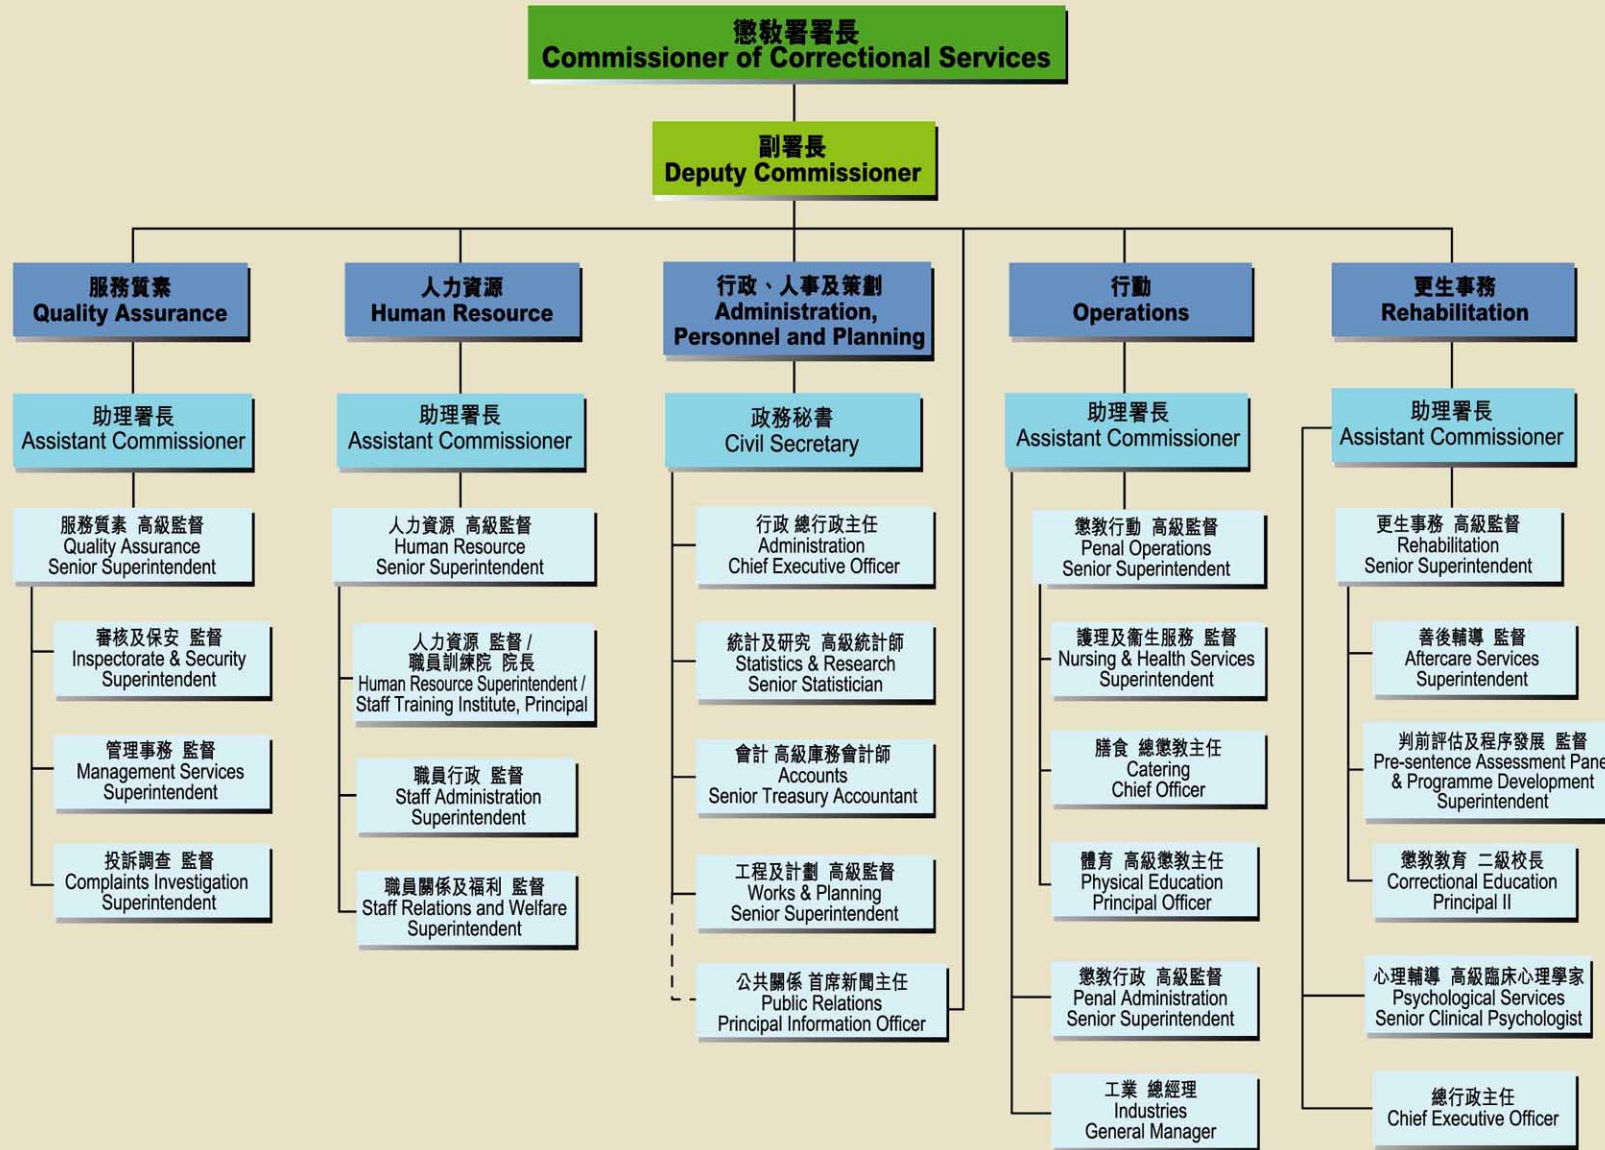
懲教署署長
Commissioner of Correctional Services

副署長
Deputy Commissioner

服務質素
Quality Assurance

人力資源
Human Resource

行政、人事及策劃
Administration, Personnel and Planning

行動
Operations

更生事務
Rehabilitation

助理署長
Assistant Commissioner

服務質素 高級監督
Quality Assurance Senior Superintendent

審核及保安 監督
Inspectorate & Security Superintendent

管理事務 監督
Management Services Superintendent

投訴調查 監督
Complaints Investigation Superintendent

助理署長
Assistant Commissioner

人力資源 高級監督
Human Resource Senior Superintendent

人力資源 監督 / 職員訓練院 院長
Human Resource Superintendent / Staff Training Institute, Principal

職員行政 監督
Staff Administration Superintendent

職員關係及福利 監督
Staff Relations and Welfare Superintendent

政務秘書
Civil Secretary

行政 總行政主任
Administration Chief Executive Officer

統計及研究 高級統計師
Statistics & Research Senior Statistician

會計 高級庫務會計師
Accounts Senior Treasury Accountant

工程及計劃 高級監督
Works & Planning Senior Superintendent

公共關係 首席新聞主任
Public Relations Principal Information Officer

助理署長
Assistant Commissioner

懲教行動 高級監督
Penal Operations Senior Superintendent

護理及衞生服務 監督
Nursing & Health Services Superintendent

膳食 總懲教主任
Catering Chief Officer

體育 高級懲教主任
Physical Education Principal Officer

懲教行政 高級監督
Penal Administration Senior Superintendent

工業 總經理
Industries General Manager

助理署長
Assistant Commissioner

更生事務 高級監督
Rehabilitation Senior Superintendent

善後輔導 監督
Aftercare Services Superintendent

判前評估及程序發展 監督
Pre-sentence Assessment Pane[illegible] & Programme Development Superintendent

懲教教育 二級校長
Correctional Education Principal II

心理輔導 高級臨床心理學家
Psychological Services Senior Clinical Psychologist

總行政主任
Chief Executive Officer